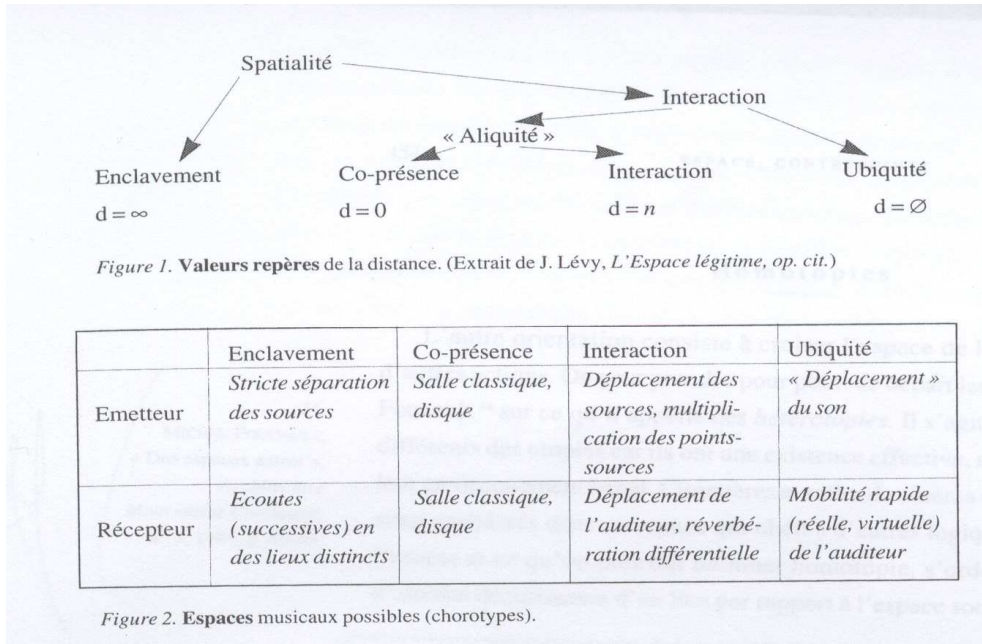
Spatialité

Interaction

« Aliquité »

Enclavement $d = \infty$

Co-présence $d = 0$

Interaction $d = n$

Ubiquité $d = \varnothing$

*Figure 1.* **Valeurs repères** de la distance. (Extrait de J. Lévy, *L'Espace légitime, op. cit.*)

| | Enclavement | Co-présence | Interaction | Ubiquité |
|---|---|---|---|---|
| Emetteur | *Stricte séparation des sources* | *Salle classique, disque* | *Déplacement des sources, multiplication des points-sources* | *« Déplacement » du son* |
| Récepteur | *Ecoutes (successives) en des lieux distincts* | *Salle classique, disque* | *Déplacement de l'auditeur, réverbération différentielle* | *Mobilité rapide (réelle, virtuelle) de l'auditeur* |

*Figure 2.* **Espaces** musicaux possibles (chorotypes).